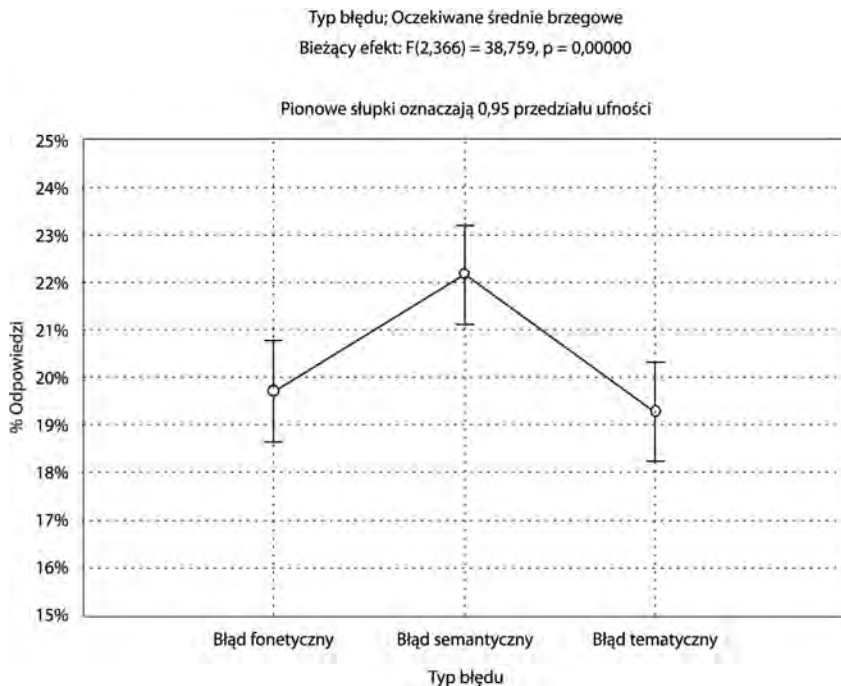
Typ błędu; Oczekiwane średnie brzegowe
Bieżący efekt: F(2,366) = 38,759, p = 0,00000

Pionowe słupki oznaczają 0,95 przedziału ufności

25%
24%
23%
22%
21%
20%
19%
18%
17%
16%
15%

% Odpowiedzi

Błąd fonetyczny
Błąd semantyczny
Błąd tematyczny

Typ błędu